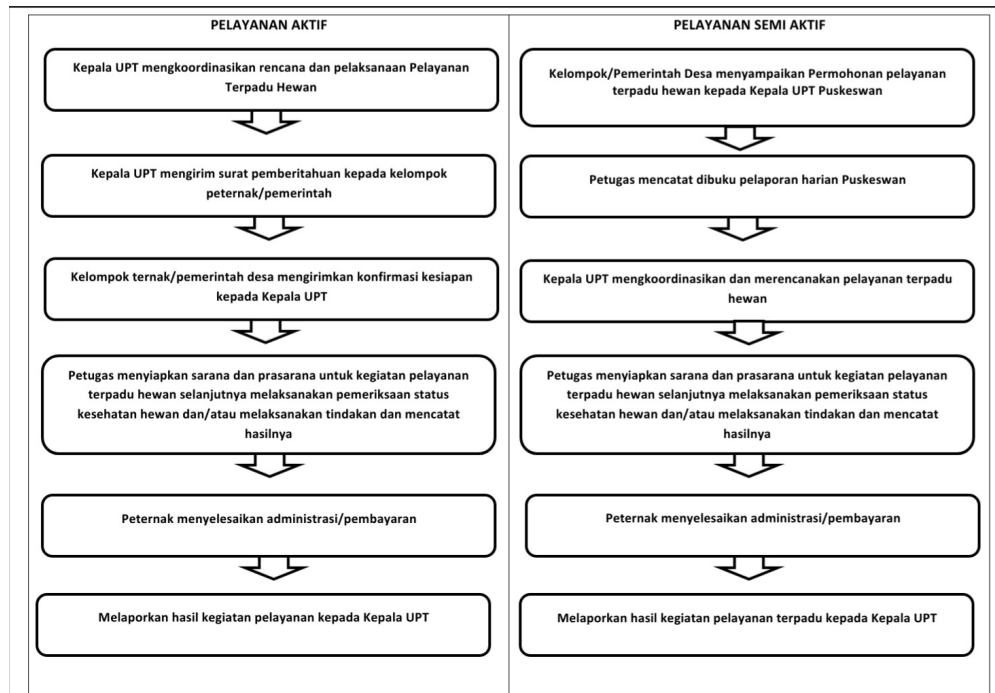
PELAYANAN AKTIF

Kepala UPT mengkoordinasikan rencana dan pelaksanaan Pelayanan Terpadu Hewan

Kepala UPT mengirim surat pemberitahuan kepada kelompok peternak/pemerintah

Kelompok ternak/pemerintah desa mengirimkan konfirmasi kesiapan kepada Kepala UPT

Petugas menyiapkan sarana dan prasarana untuk kegiatan pelayanan terpadu hewan selanjutnya melaksanakan pemeriksaan status kesehatan hewan dan/atau melaksanakan tindakan dan mencatat hasilnya

Peternak menyelesaikan administrasi/pembayaran

Melaporkan hasil kegiatan pelayanan kepada Kepala UPT

PELAYANAN SEMI AKTIF

Kelompok/Pemerintah Desa menyampaikan Permohonan pelayanan terpadu hewan kepada Kepala UPT Puskeswan

Petugas mencatat dibuku pelaporan harian Puskeswan

Kepala UPT mengkoordinasikan dan merencanakan pelayanan terpadu hewan

Petugas menyiapkan sarana dan prasarana untuk kegiatan pelayanan terpadu hewan selanjutnya melaksanakan pemeriksaan status kesehatan hewan dan/atau melaksanakan tindakan dan mencatat hasilnya

Peternak menyelesaikan administrasi/pembayaran

Melaporkan hasil kegiatan pelayanan terpadu kepada Kepala UPT